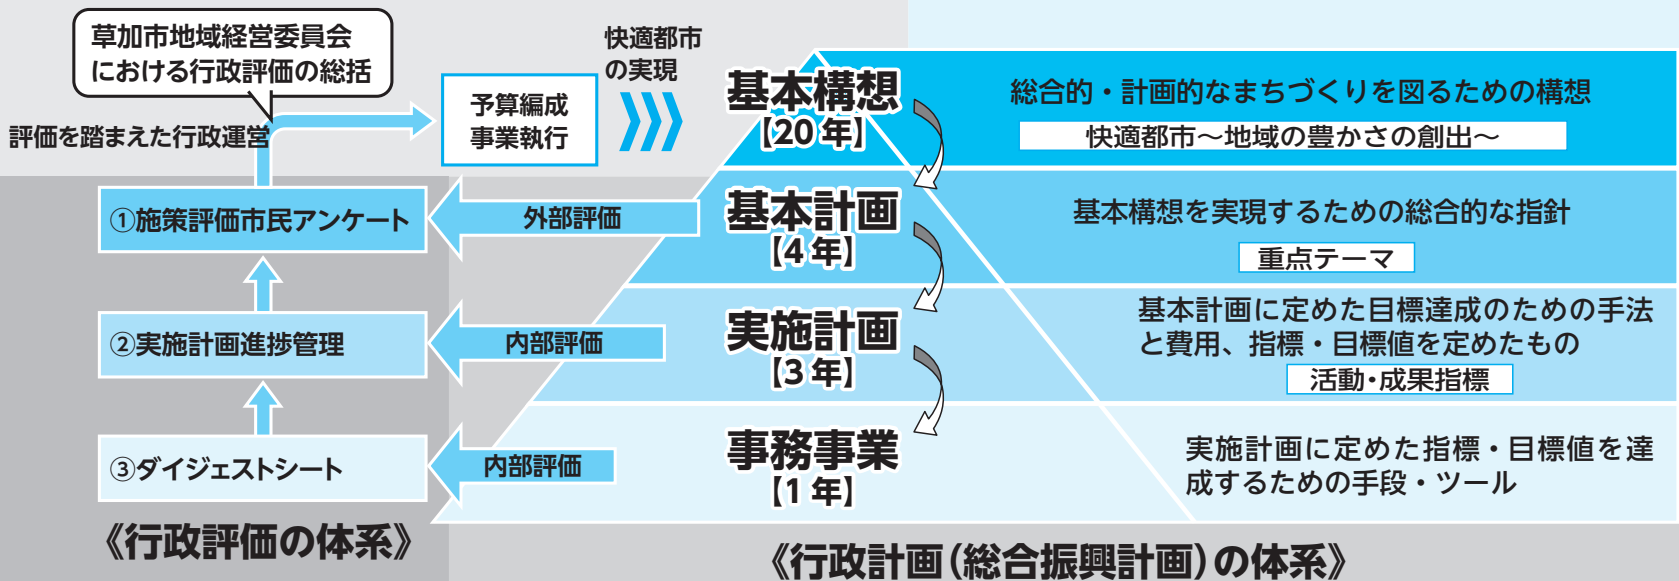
草加市地域経営委員会における行政評価の総括

評価を踏まえた行政運営

予算編成
事業執行

快適都市の実現

基本構想
【20年】

総合的・計画的なまちづくりを図るための構想

快適都市～地域の豊かさの創出～

①施策評価市民アンケート

外部評価

基本計画
【4年】

基本構想を実現するための総合的な指針

重点テーマ

②実施計画進捗管理

内部評価

実施計画
【3年】

基本計画に定めた目標達成のための手法と費用、指標・目標値を定めたもの

活動・成果指標

③ダイジェストシート

内部評価

事務事業
【1年】

実施計画に定めた指標・目標値を達成するための手段・ツール

《行政評価の体系》

《行政計画(総合振興計画)の体系》